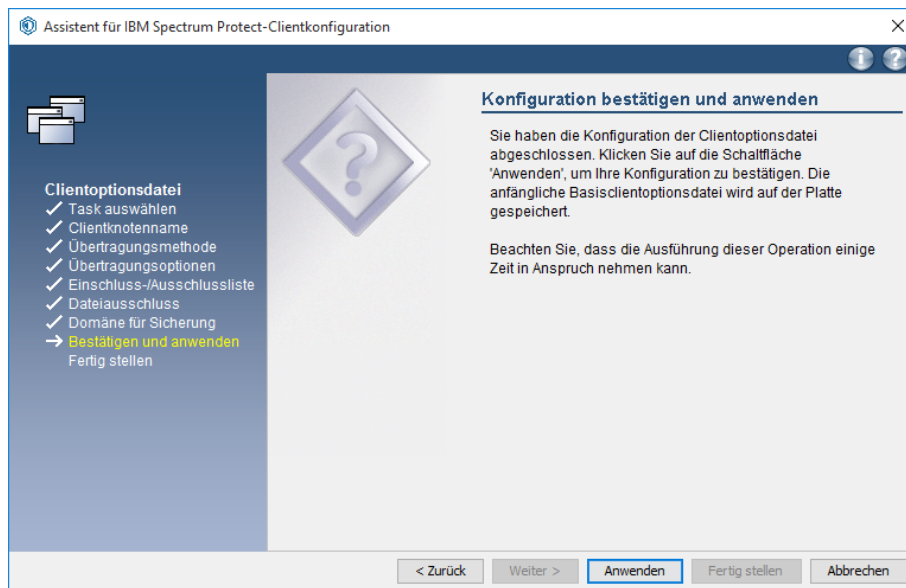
Assistent für IBM Spectrum Protect-Clientkonfiguration

Clientoptionsdatei
✓ Task auswählen
✓ Clientknotenname
✓ Übertragungsmethode
✓ Übertragungsoptionen
✓ Einschluss-/Ausschlussliste
✓ Dateiausschluss
✓ Domäne für Sicherung
→ Bestätigen und anwenden
Fertig stellen

Konfiguration bestätigen und anwenden

Sie haben die Konfiguration der Clientoptionsdatei abgeschlossen. Klicken Sie auf die Schaltfläche 'Anwenden', um Ihre Konfiguration zu bestätigen. Die anfängliche Basisclientoptionsdatei wird auf der Platte gespeichert.

Beachten Sie, dass die Ausführung dieser Operation einige Zeit in Anspruch nehmen kann.

< Zurück | Weiter > | Anwenden | Fertig stellen | Abbrechen